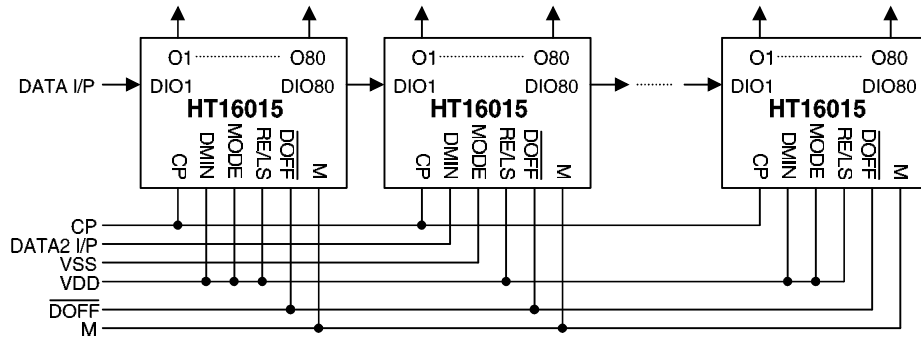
O1 O80
DATA I/P DIO1 DIO80
HT16015
CP DMIN MODE RE/LS $\overline{DOFF}$ M

O1 O80
DIO1 DIO80
HT16015
CP DMIN MODE RE/LS $\overline{DOFF}$ M

O1 O80
DIO1 DIO80
HT16015
CP DMIN MODE RE/LS $\overline{DOFF}$ M

CP
DATA2 I/P
VSS
VDD
$\overline{DOFF}$
M